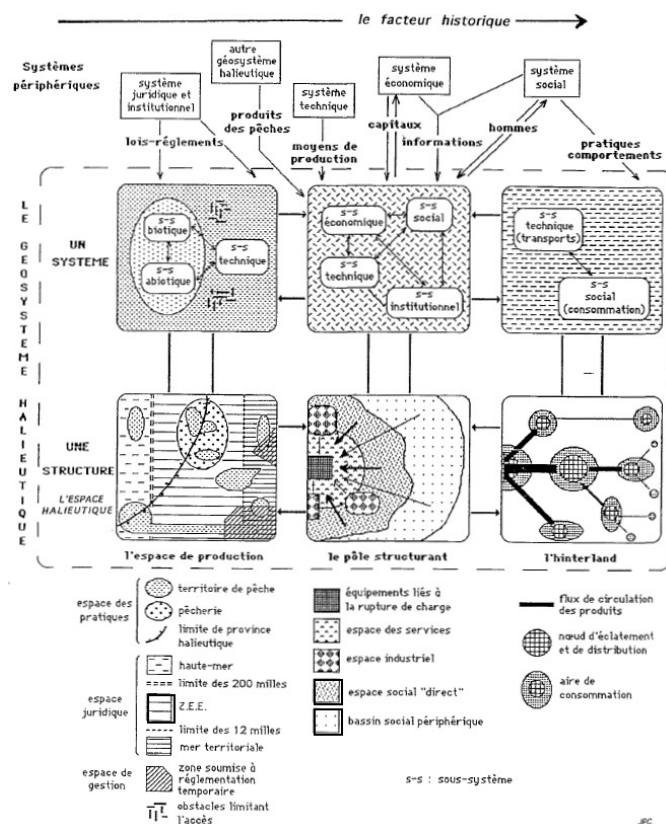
le facteur historique

Systèmes périphériques

système juridique et institutionnel

autre géosystème halieutique

système technique

système économique

système social

lois-réglements

produits des pêches

moyens de production

capitaux

informations

hommes

pratiques comportements

LE GÉOSYSTÈME HALIEUTIQUE

UN SYSTEME

s-s biotique

s-s technique

s-s abiotique

s-s économique

s-s social

s-s technique

s-s institutionnel

s-s technique (transports)

s-s social (consommation)

UNE STRUCTURE

L'ESPACE HALIEUTIQUE

l'espace de production

le pôle structurant

l'hinterland

espace des pratiques

territoire de pêche

pêcherie

limite de province halieutique

espace juridique

haute-mer

limite des 200 milles

Z.E.E.

limite des 12 milles

mer territoriale

espace de gestion

zone soumise à réglementation temporaire

obstacles limitant l'accès

équipements liés à la rupture de charge

espace des services

espace industriel

espace social "direct"

bassin social périphérique

flux de circulation des produits

nœud d'éclatement et de distribution

aire de consommation

s-s : sous-système

JPC